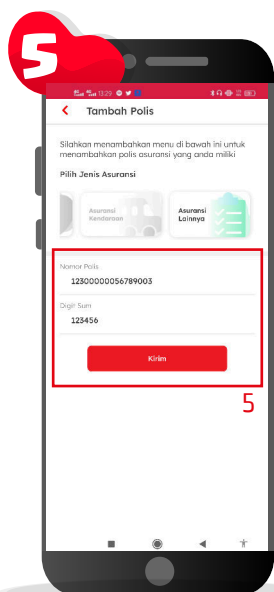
5

13:29

Tambah Polis

Silahkan menambahkan menu di bawah ini untuk menambahkan polis asuransi yang anda miliki

Pilih Jenis Asuransi

Asuransi Kendaraan

Asuransi Lainnya

Nomor Polis
12300000056789003

Digit Sum
123456

Kirim

5